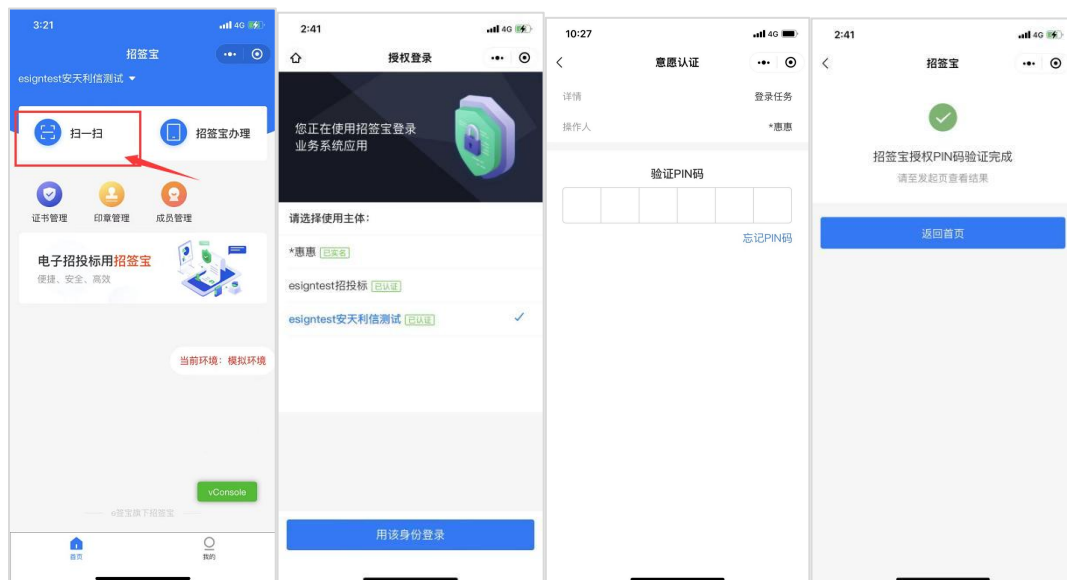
3:21
4G
招签宝
esigntest安天利信测试
扫一扫
招签宝办理
证书管理
印章管理
成员管理
电子招投标用招签宝
便捷、安全、高效
当前环境：模拟环境
vConsole
e签宝旗下招签宝
首页
我的

2:41
4G
授权登录
您正在使用招签宝登录业务系统应用
请选择使用主体：
*惠惠 已实名
esigntest招投标 已认证
esigntest安天利信测试 已认证
用该身份登录

10:27
4G
意愿认证
详情
登录任务
操作人
*惠惠
验证PIN码
忘记PIN码

2:41
4G
招签宝
招签宝授权PIN码验证完成
请至发起页查看结果
返回首页